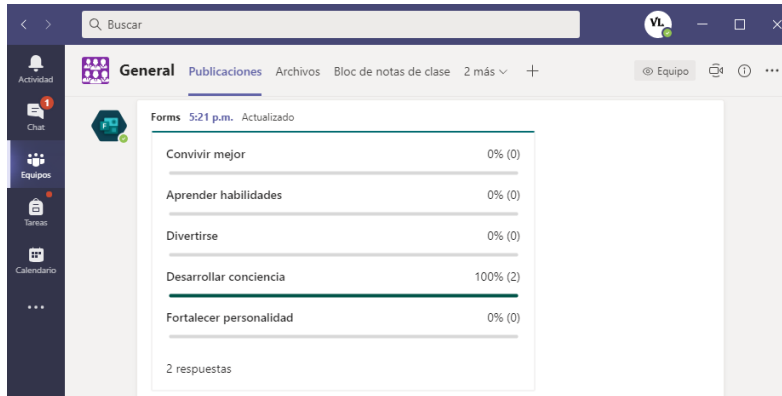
Buscar

VL

Actividad

1
Chat

Equipos

Tareas

Calendario

...

General Publicaciones Archivos Bloc de notas de clase 2 más +

Equipo

Forms 5:21 p.m. Actualizado

Convivir mejor 0% (0)

Aprender habilidades 0% (0)

Divertirse 0% (0)

Desarrollar conciencia 100% (2)

Fortalecer personalidad 0% (0)

2 respuestas